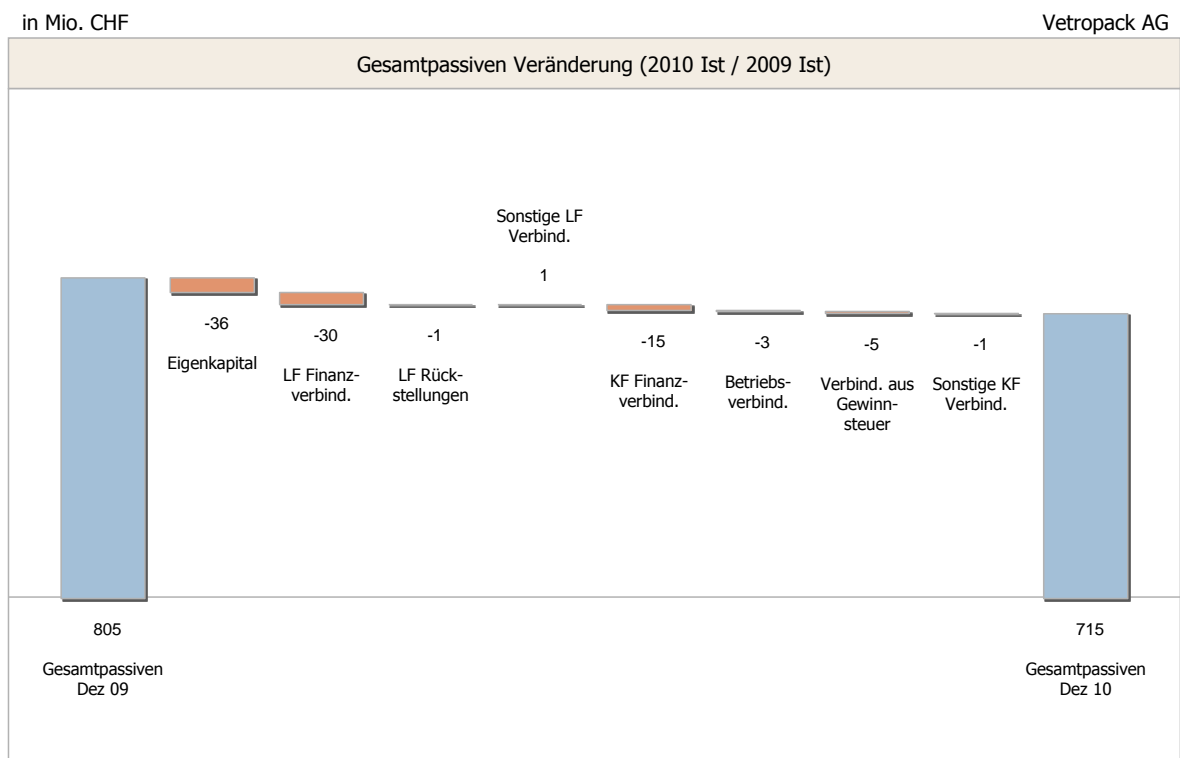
in Mio. CHF

Vetropack AG

Gesamtpassiven Veränderung (2010 Ist / 2009 Ist)

Sonstige LF Verbind.

1

-36

Eigenkapital

-30

LF Finanzverbind.

-1

LF Rückstellungen

-15

KF Finanzverbind.

-3

Betriebsverbind.

-5

Verbind. aus Gewinnsteuer

-1

Sonstige KF Verbind.

805

Gesamtpassiven Dez 09

715

Gesamtpassiven Dez 10